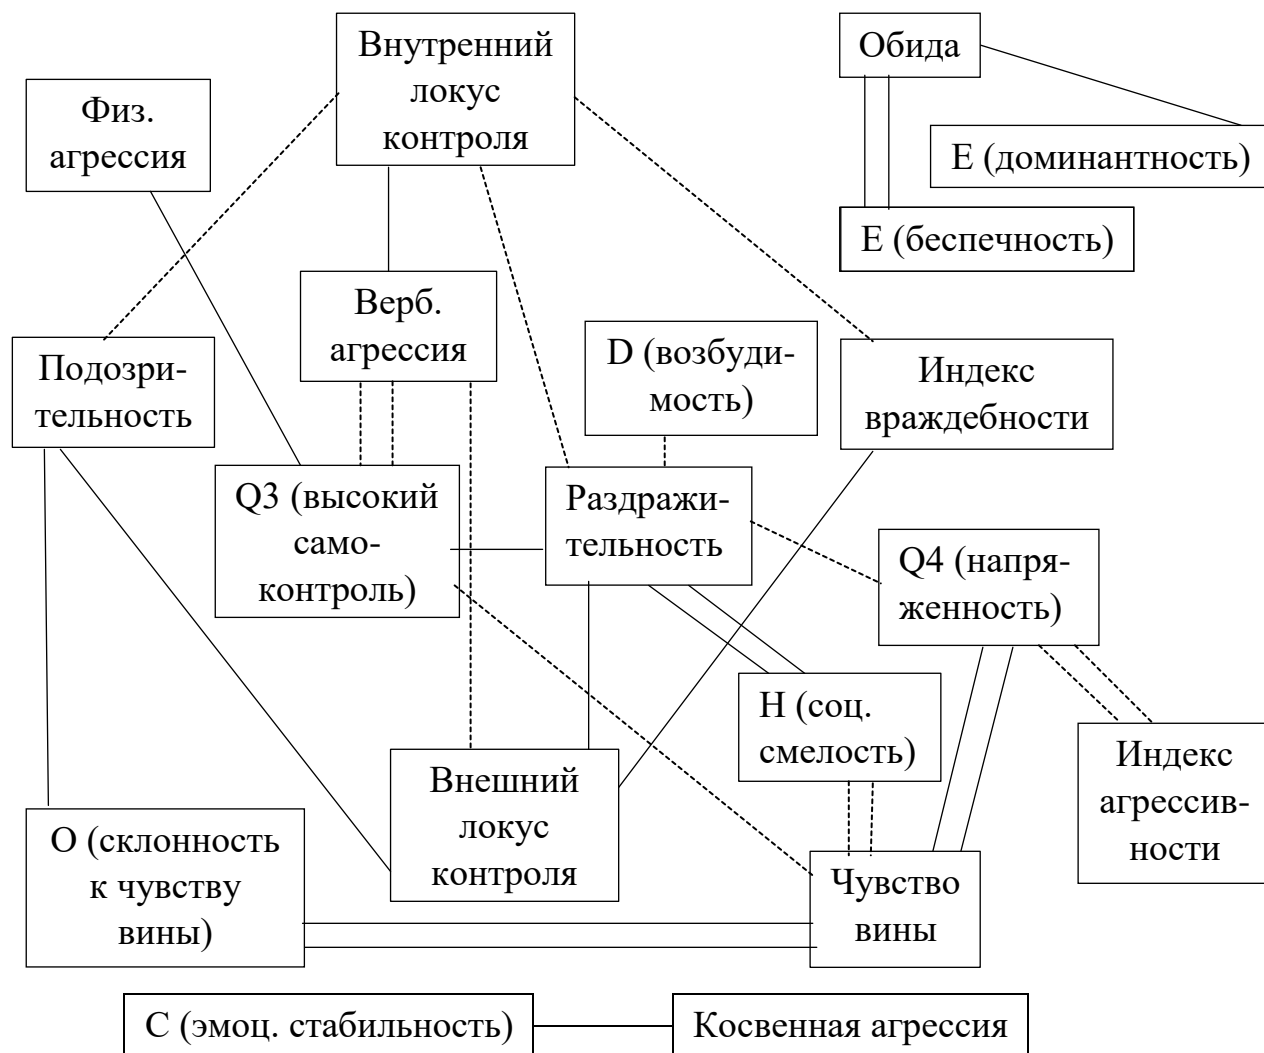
Внутренний локус контроля

Обида

Физ. агрессия

Е (доминантность)

Е (беспечность)

Верб. агрессия

D (возбудимость)

Подозрительность

Индекс враждебности

Q3 (высокий самоконтроль)

Раздражительность

Q4 (напряженность)

Н (соц. смелость)

Внешний локус контроля

Индекс агрессивности

О (склонность к чувству вины)

Чувство вины

С (эмоц. стабильность)

Косвенная агрессия